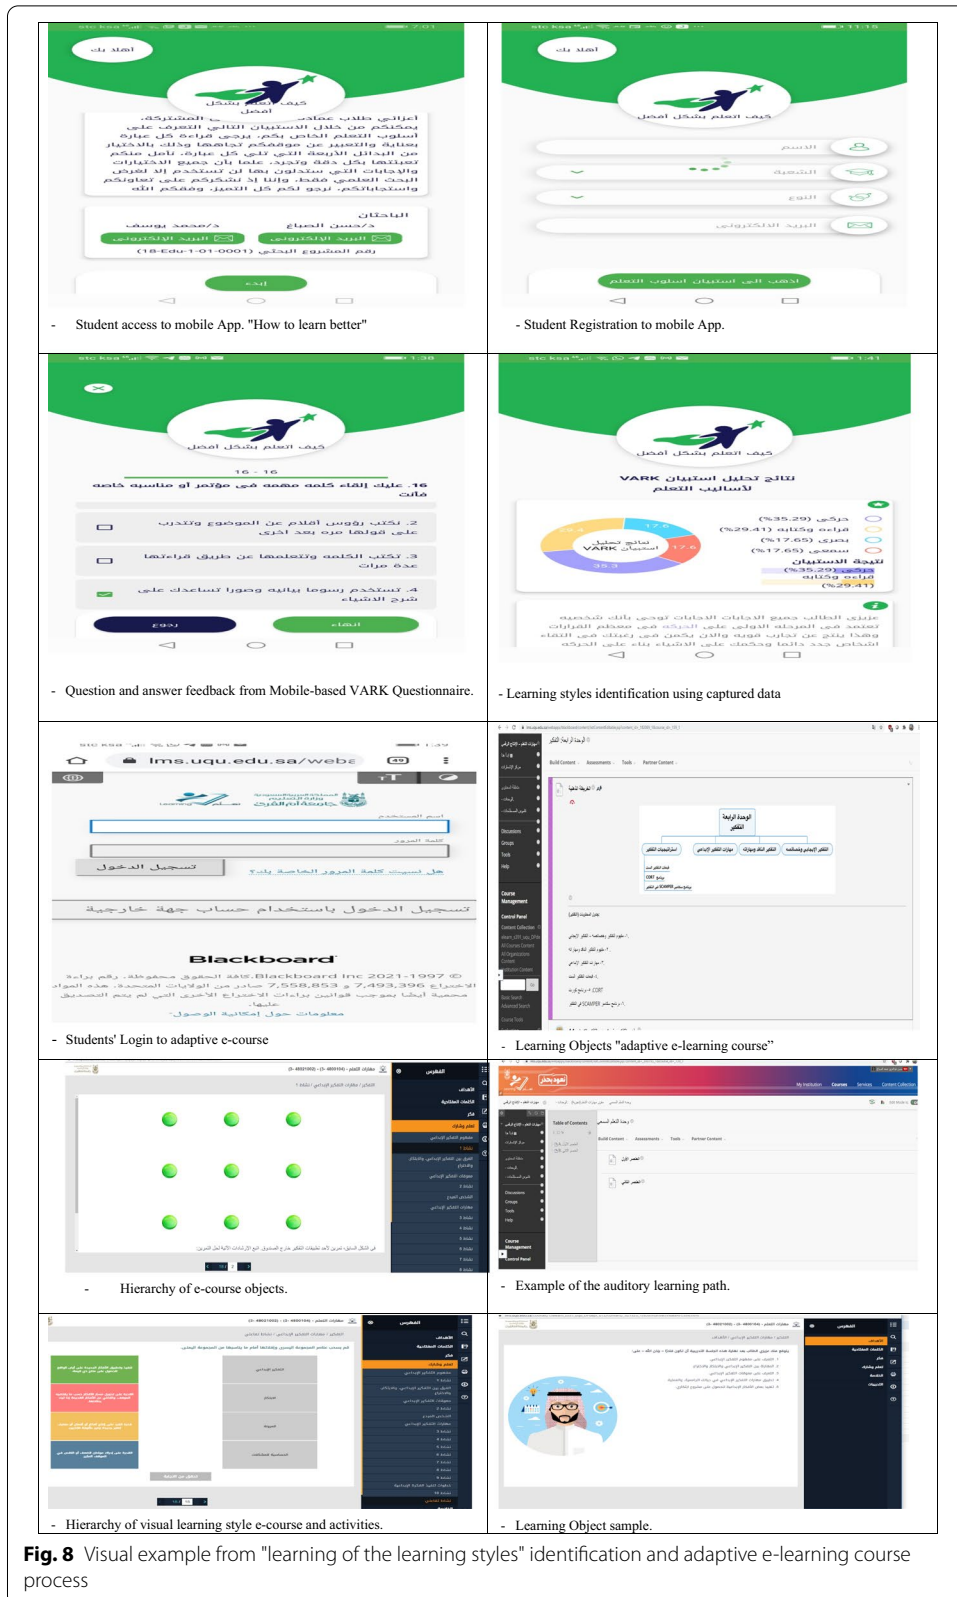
اهلا بك

كيف أتعلم بشكل أفضل

أعزائي طلاب عمادة السنة المشتركة، يمكنكم من خلال الاستبيان التالي التعرف على أسلوب التعلم الخاص بكم، يرجى قراءة كل عبارة بعناية والتعبير عن موقفكم تجاهها وذلك بالاختيار من البدائل الأربعة التي تلي كل عبارة. نأمل منكم تعبئتها بكل دقة وتجرد. علماً بأن جميع الاختبارات والإجابات التي ستدلون بها لن تستخدم إلا لغرض البحث العلمي فقط، وإننا إذ نشكركم على تعاونكم واستجاباتكم، نرجو لكم كل التميز. وفقكم الله

الباحثان

د/حسن الصباغ

د/محمد يوسف

البريد الإلكتروني

البريد الإلكتروني

رقم المشروع البحثي (18-Edu-1-01-0001)

ابدأ

- Student access to mobile App. "How to learn better"

اهلا بك

كيف أتعلم بشكل أفضل

الاسم

الشعبة

النوع

البريد الالكتروني

اذهب الى استبيان أسلوب التعلم

- Student Registration to mobile App.

كيف أتعلم بشكل أفضل

16 - 16

16. عليك إلقاء كلمة مهمه في مؤتمر أو مناسبة خاصة فانك

2. تكتب رؤوس أقلام عن الموضوع وتتدرب على قولها مره بعد أخرى

3. تكتب الكلمة وتستظهرها عن طريق قراءتها عدة مرات

4. تستخدم رسوم بيانية وصور تساعدك على شرح الأفكار

السابق

رجوع

- Question and answer feedback from Mobile-based VARK Questionnaire.

كيف أتعلم بشكل أفضل

نتائج تحليل استبيان VARK لأساليب التعلم

حركي (35.29%)

قراءة وكتابة (29.41%)

بصري (17.65%)

سمعي (17.65%)

نتائج تحليل استبيان VARK

نتيجة الاستبيان

حركي 35.29%

قراءة وكتابة 29.41%

عزيزي الطالب جميع الاجابات التالية تدل على أنك شخص تعتمد في المرحلة الاولى على الحركة في اظهار القرارات وهذا يتأتى عن تجارب قوية والتي يمكن من خلالها من الفئة الخاصين بك لذلك حدد الاشياء بناء على الحركة

- Learning styles identification using captured data

lms.uqu.edu.sa/webapps

جامعة أم القرى

اسم المستخدم

كلمة المرور

تسجيل الدخول

هل نسيت كلمة المرور الخاصة بك؟

تسجيل الدخول باستخدام حساب جهة خارجية

Blackboard

© 1997-2021 Blackboard Inc. كافة الحقوق محفوظة. رقم براءة الاختراع 7,493,396 و 7,558,853 صادر من الولايات المتحدة. هذه المواد محمية أيضاً بموجب قوانين براءات الاختراع الأخرى التي لم يتم التصديق عليها.

معلومات حول إمكانية الوصول

- Students' Login to adaptive e-course

الوحدة الرابعة

التفكير

- Learning Objects "adaptive e-learning course"

الفهرس

- Hierarchy of e-course objects.

- Example of the auditory learning path.

الفهرس

- Hierarchy of visual learning style e-course and activities.

الفهرس

- Learning Object sample.

Fig. 8 Visual example from "learning of the learning styles" identification and adaptive e-learning course process